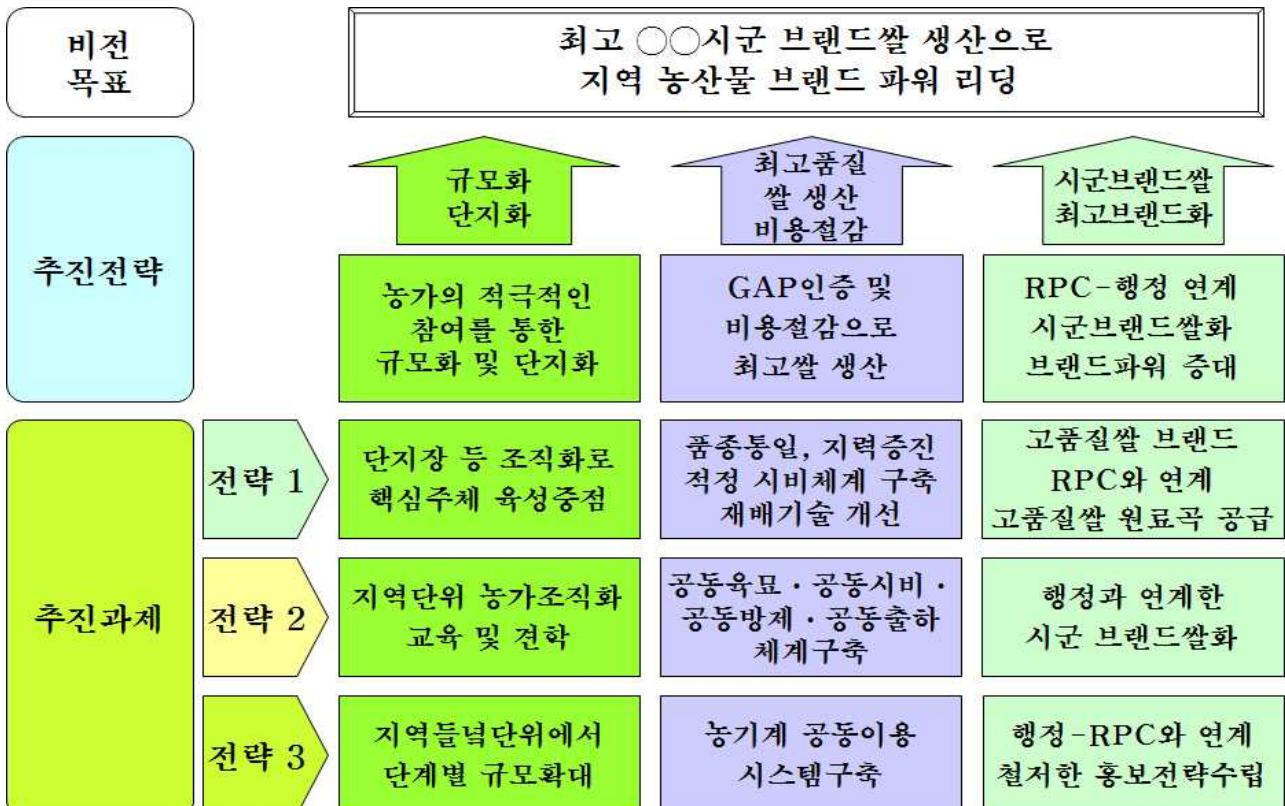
비전 목표

최고 ○○시군 브랜드쌀 생산으로
지역 농산물 브랜드 파워 리딩

추진전략

규모화
단지화

최고품질
쌀 생산
비용절감

시군브랜드쌀
최고브랜드화

농가의 적극적인
참여를 통한
규모화 및 단지화

GAP인증 및
비용절감으로
최고쌀 생산

RPC-행정 연계
시군브랜드쌀화
브랜드파워 증대

추진과제

전략 1

단지장 등 조직화로
핵심주체 육성중점

품종통일, 지력증진
적정 시비체계 구축
재배기술 개선

고품질쌀 브랜드
RPC와 연계
고품질쌀 원료곡 공급

전략 2

지역단위 농가조직화
교육 및 견학

공동육묘 · 공동시비 ·
공동방제 · 공동출하
체계구축

행정과 연계한
시군 브랜드쌀화

전략 3

지역들녘단위에서
단계별 규모확대

농기계 공동이용
시스템구축

행정-RPC와 연계
철저한 홍보전략수립